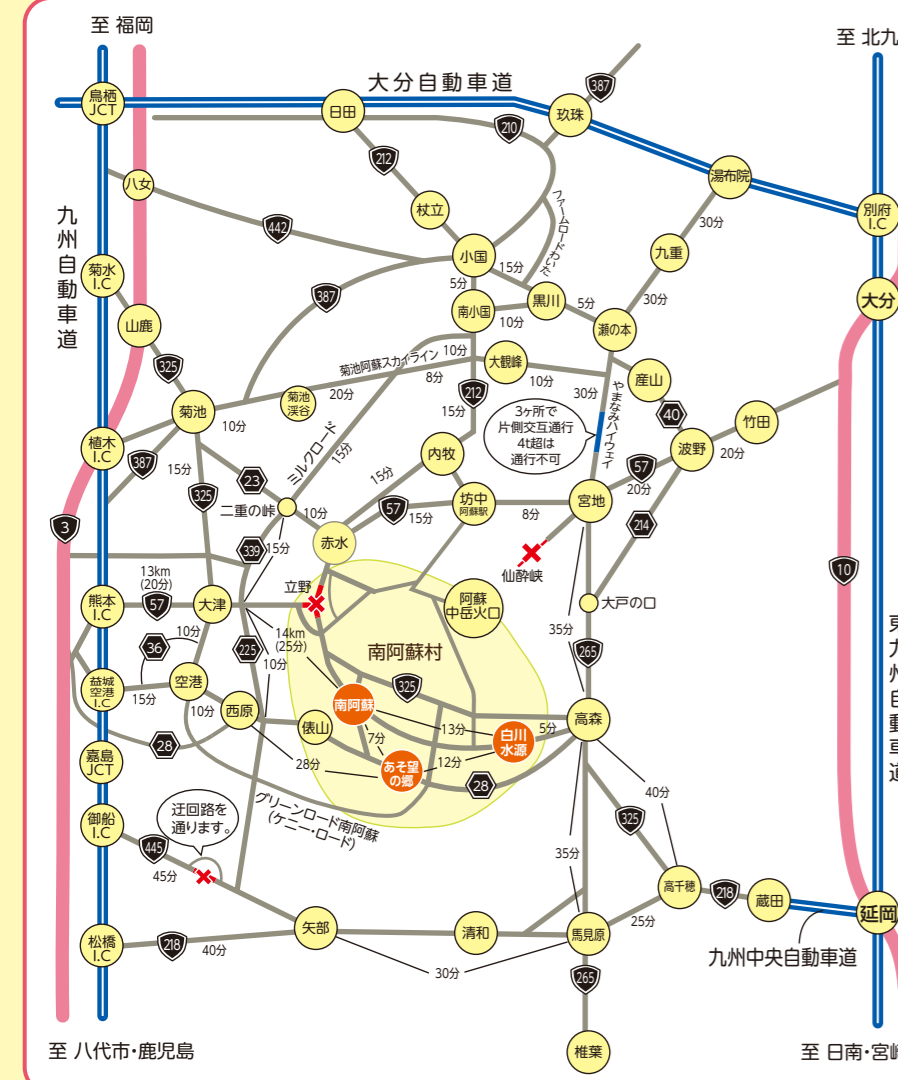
至 福岡

至 北九

大分自動車道

鳥栖 JCT

日田

玖珠

387

210

212

湯布院

八女

ファームロードわいた

杖立

30分

別府 I.C

442

九州自動車道

菊水 I.C

小国

15分

九重

5分

黒川

5分

30分

387

南小国

10分

大分

山鹿

瀬の本

菊池阿蘇スカイライン

10分

325

大観峰

産山

8分

10分

20分

30分

菊池

菊池渓谷

212

やまなみハイウェイ

40

10分

15分

3ヶ所で片側交互通行 4t超は通行不可

竹田

植木 I.C

ミルクロード

15分

内牧

波野

387

15分

20分

15分

23

57

3

325

坊中 阿蘇駅

宮地

20分

二重の峠

10分

57

15分

8分

214

15分

赤水

339

13km (20分)

仙酔峡

10

立野

熊本 I.C

57

大津

阿蘇 中岳火口

大戸の口

14km (25分)

35分

10分

南阿蘇村

36

225

10分

265

益城 空港 I.C

空港

15分

325

10分

西原

南阿蘇

白川 水源

高森

俵山

13分

5分

28

7分

40分

嘉島 JCT

28分

あそ望の郷

12分

28

グリーンロード南阿蘇 (ケニー・ロード)

325

御船 I.C

迂回路を 通ります。

35分

445

45分

高千穂

218

蔵田

延岡

25分

矢部

清和

馬見原

松橋 I.C

218

40分

九州中央自動車道

30分

265

至 八代市・鹿児島

椎葉

至 日南・宮崎